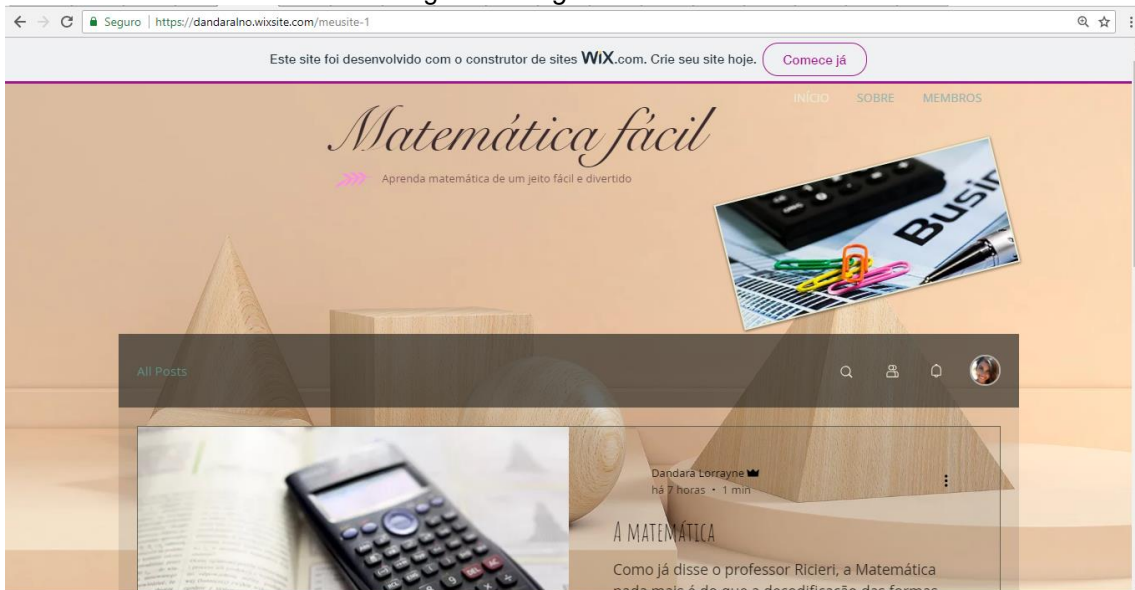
Seguro | https://dandaralno.wixsite.com/meusite-1

Este site foi desenvolvido com o construtor de sites WIX.com. Crie seu site hoje. Comece já

INÍCIO SOBRE MEMBROS

Matemática fácil

Aprenda matemática de um jeito fácil e divertido

Busi

All Posts

Dandara Lorrayne
há 7 horas · 1 min

A MATEMÁTICA

Como já disse o professor Ricieri, a Matemática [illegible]